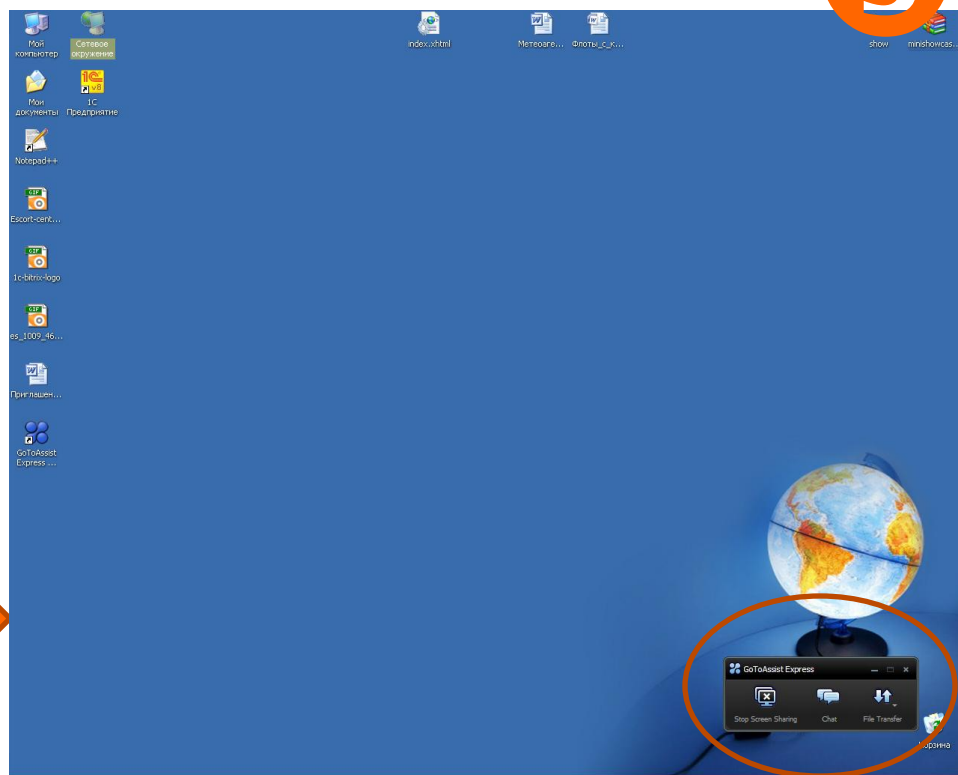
Мой компьютер

Сетевое окружение

Мои документы

1С Предприятие

Notepad++

Escort-cent...

1c-bitrix-logo

es_1009_46...

Приглашен...

GoToAssist Express ...

index.xhtml

Метеоаге...

Флоты_с_к...

show

minishowcas...

GoToAssist Express

Stop Screen Sharing

Chat

File Transfer

Корзина